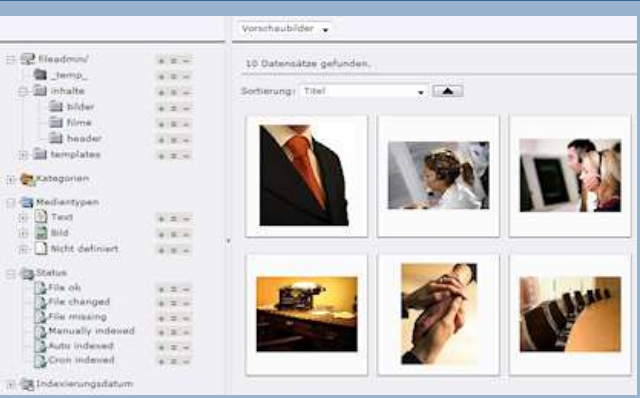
fileadmin/
_temp_
inhalte
bilder
filme
header
templates
Kategorien
Medientypen
Text
Bild
Nicht definiert
Status
File ok
File changed
File missing
Manually indexed
Auto indexed
Cron indexed
Indexierungsdatum

Vorschaubilder

10 Datensätze gefunden.

Sortierung: Titel